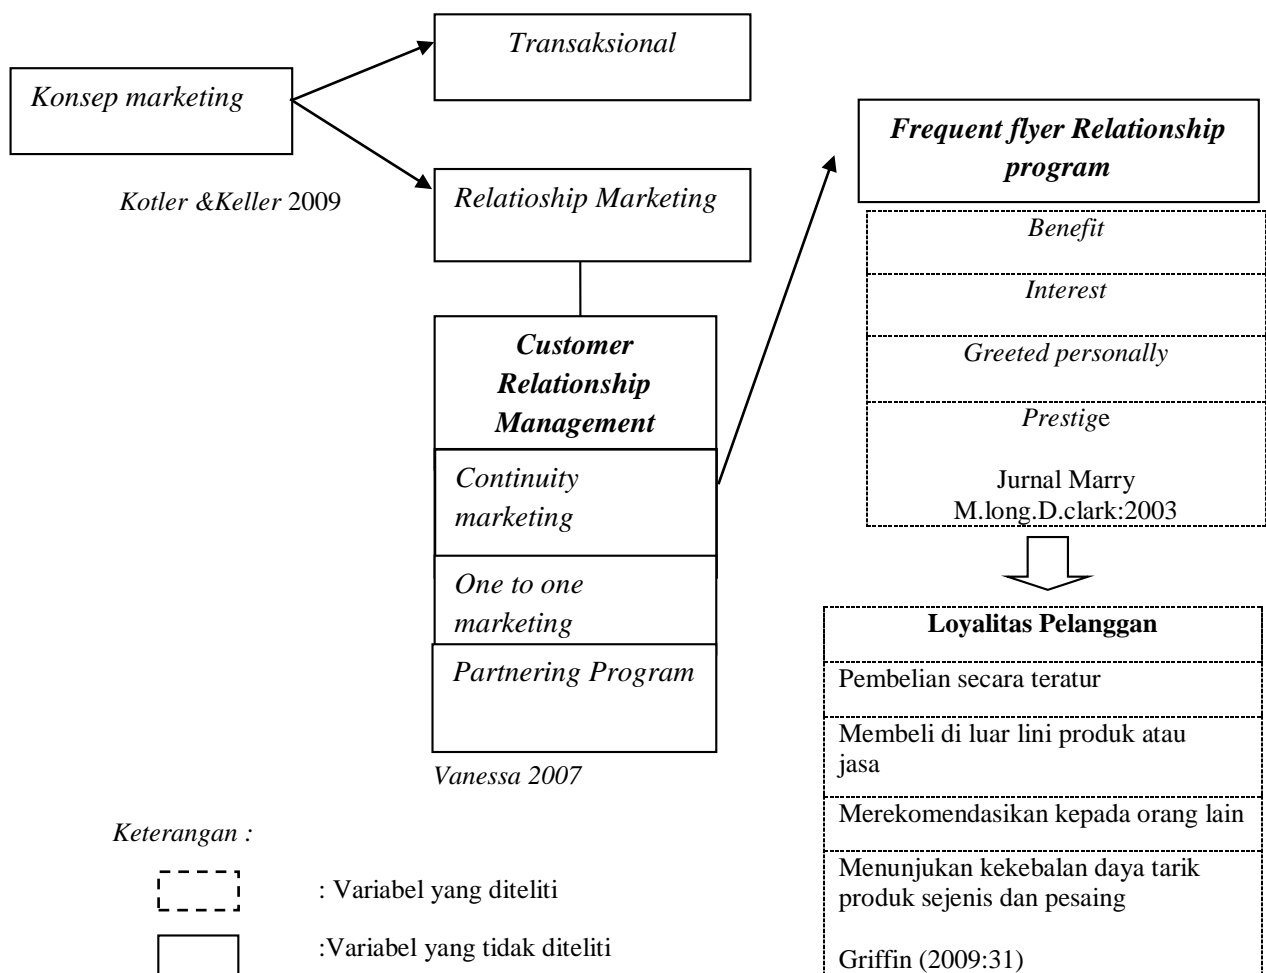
Konsep marketing

Kotler &Keller 2009

Transaksional

Relatioship Marketing

Customer Relationship Management

Continuity marketing

One to one marketing

Partnering Program

Vanessa 2007

Frequent flyer Relationship program

Benefit

Interest

Greeted personally

Prestige

Jurnal Marry M.long.D.clark:2003

Loyalitas Pelanggan

Pembelian secara teratur

Membeli di luar lini produk atau jasa

Merekomendasikan kepada orang lain

Menunjukan kekebalan daya tarik produk sejenis dan pesaing

Griffin (2009:31)

Keterangan :

: Variabel yang diteliti

:Variabel yang tidak diteliti